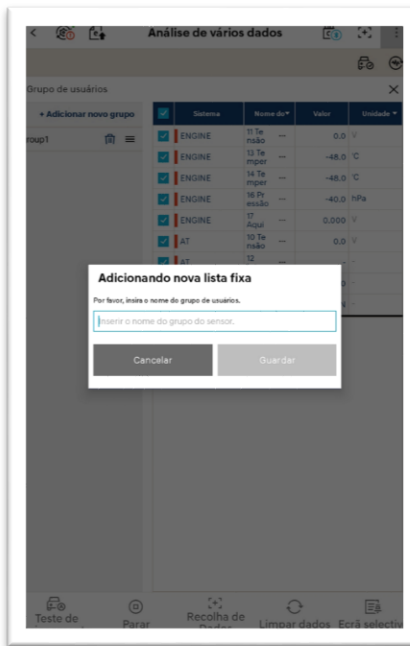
Análise de vários dados

Grupo de usuários

+ Adicionar novo grupo

roup1

| | Sistema | Nome do | Valor | Unidade |
|---|---|---|---|---|
| ☑ | ENGINE | 11 Tensão | --- | 0.0 | V |
| ☑ | ENGINE | 13 Temper | --- | -48.0 | °C |
| ☑ | ENGINE | 14 Temper | --- | -48.0 | °C |
| ☑ | ENGINE | 16 Pressão | --- | -40.0 | hPa |
| ☑ | ENGINE | 17 Aqui | --- | 0.000 | V |
| ☑ | AT | 10 Tensão | --- | 0.0 | V |
| ☑ | AT | 12 | | | |

Adicionando nova lista fixa

Por favor, insira o nome do grupo de usuários.

Inserir o nome do grupo do sensor.

Cancelar

Guardar

Teste de

Parar

Recolha de Dados

Limpar dados

Ecrã selectiv